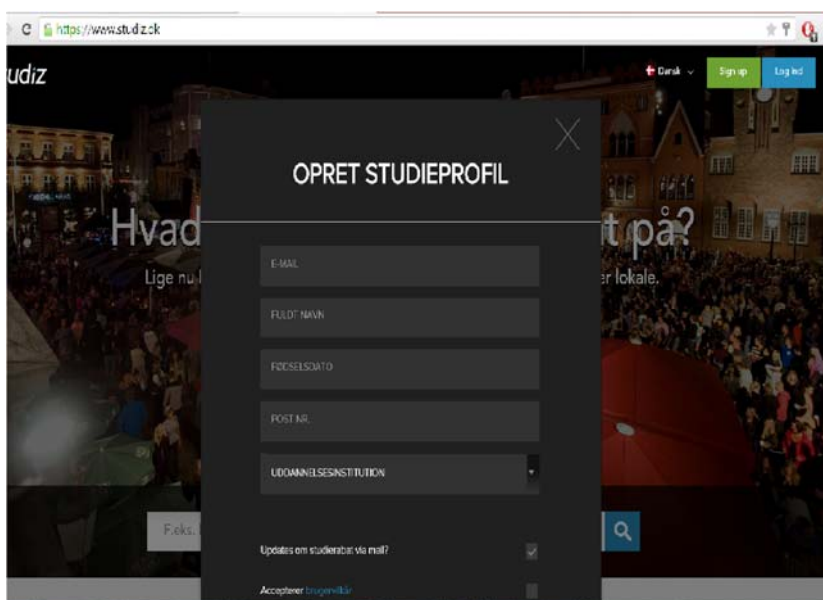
https://www.studiz.dk

udiz

Dansk

Sign up

Log ind

Hvad

t på?

Lige nu l

er lokale.

OPRET STUDIEPROFIL

E-MAIL

FULDT NAVN

FØDSELSDATO

POST NR.

UDDANNELSESINSTITUTION

F.eks. l

Updates om studierabat via mail?

Accepterer brugervilkår